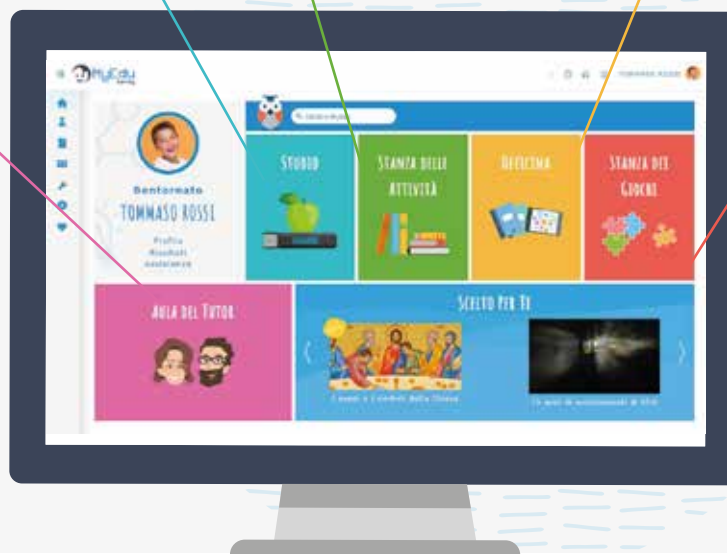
MyEdu

TOMMASO ROSSI

Bentornato
TOMMASO ROSSI
Profilo
Risultati
assistenza

Studio

Stanza delle Attività

Officina

Stanza dei Giochi

Aula del Tutor

Scelto per te

I segni e i simboli della Chiesa

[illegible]